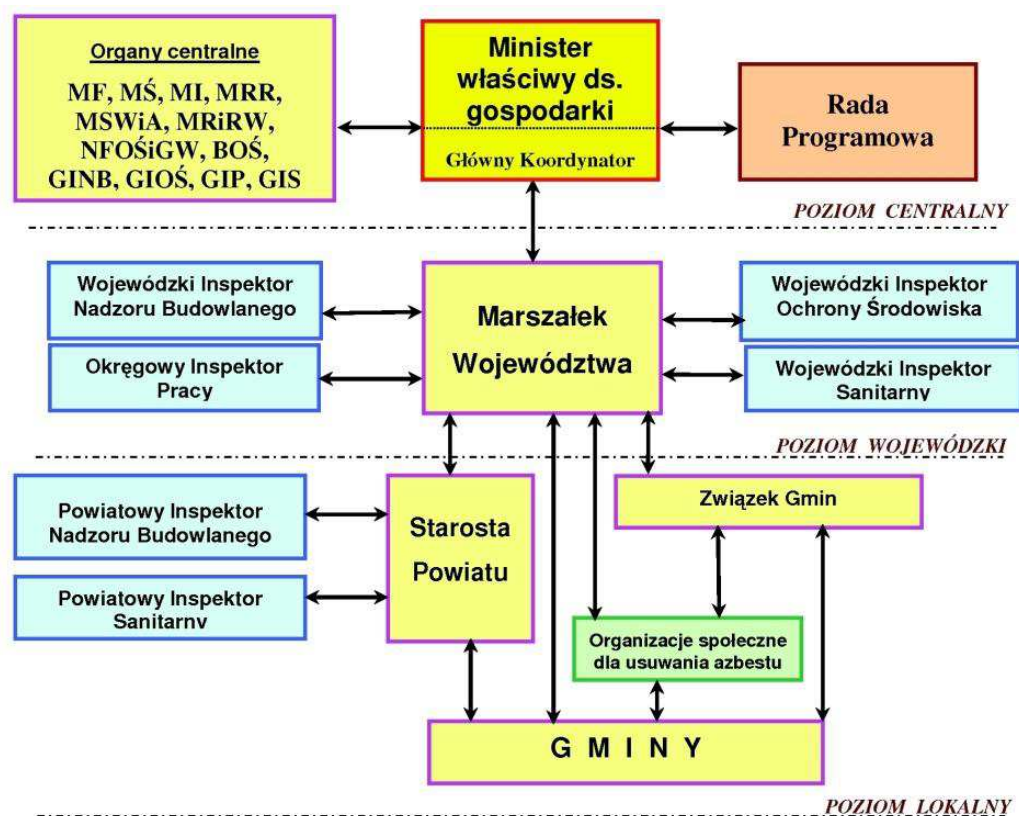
Organy centralne

MF, MŚ, MI, MRR, MSWiA, MRiRW, NFOŚiGW, BOŚ, GINB, GIOŚ, GIP, GIS

Minister właściwy ds. gospodarki

Główny Koordynator

Rada Programowa

POZIOM CENTRALNY

Wojewódzki Inspektor Nadzoru Budowlanego

Okręgowy Inspektor Pracy

Marszałek Województwa

Wojewódzki Inspektor Ochrony Środowiska

Wojewódzki Inspektor Sanitarny

POZIOM WOJEWÓDZKI

Powiatowy Inspektor Nadzoru Budowlanego

Powiatowy Inspektor Sanitarny

Starosta Powiatu

Związek Gmin

Organizacje społeczne dla usuwania azbestu

G M I N Y

POZIOM LOKALNY